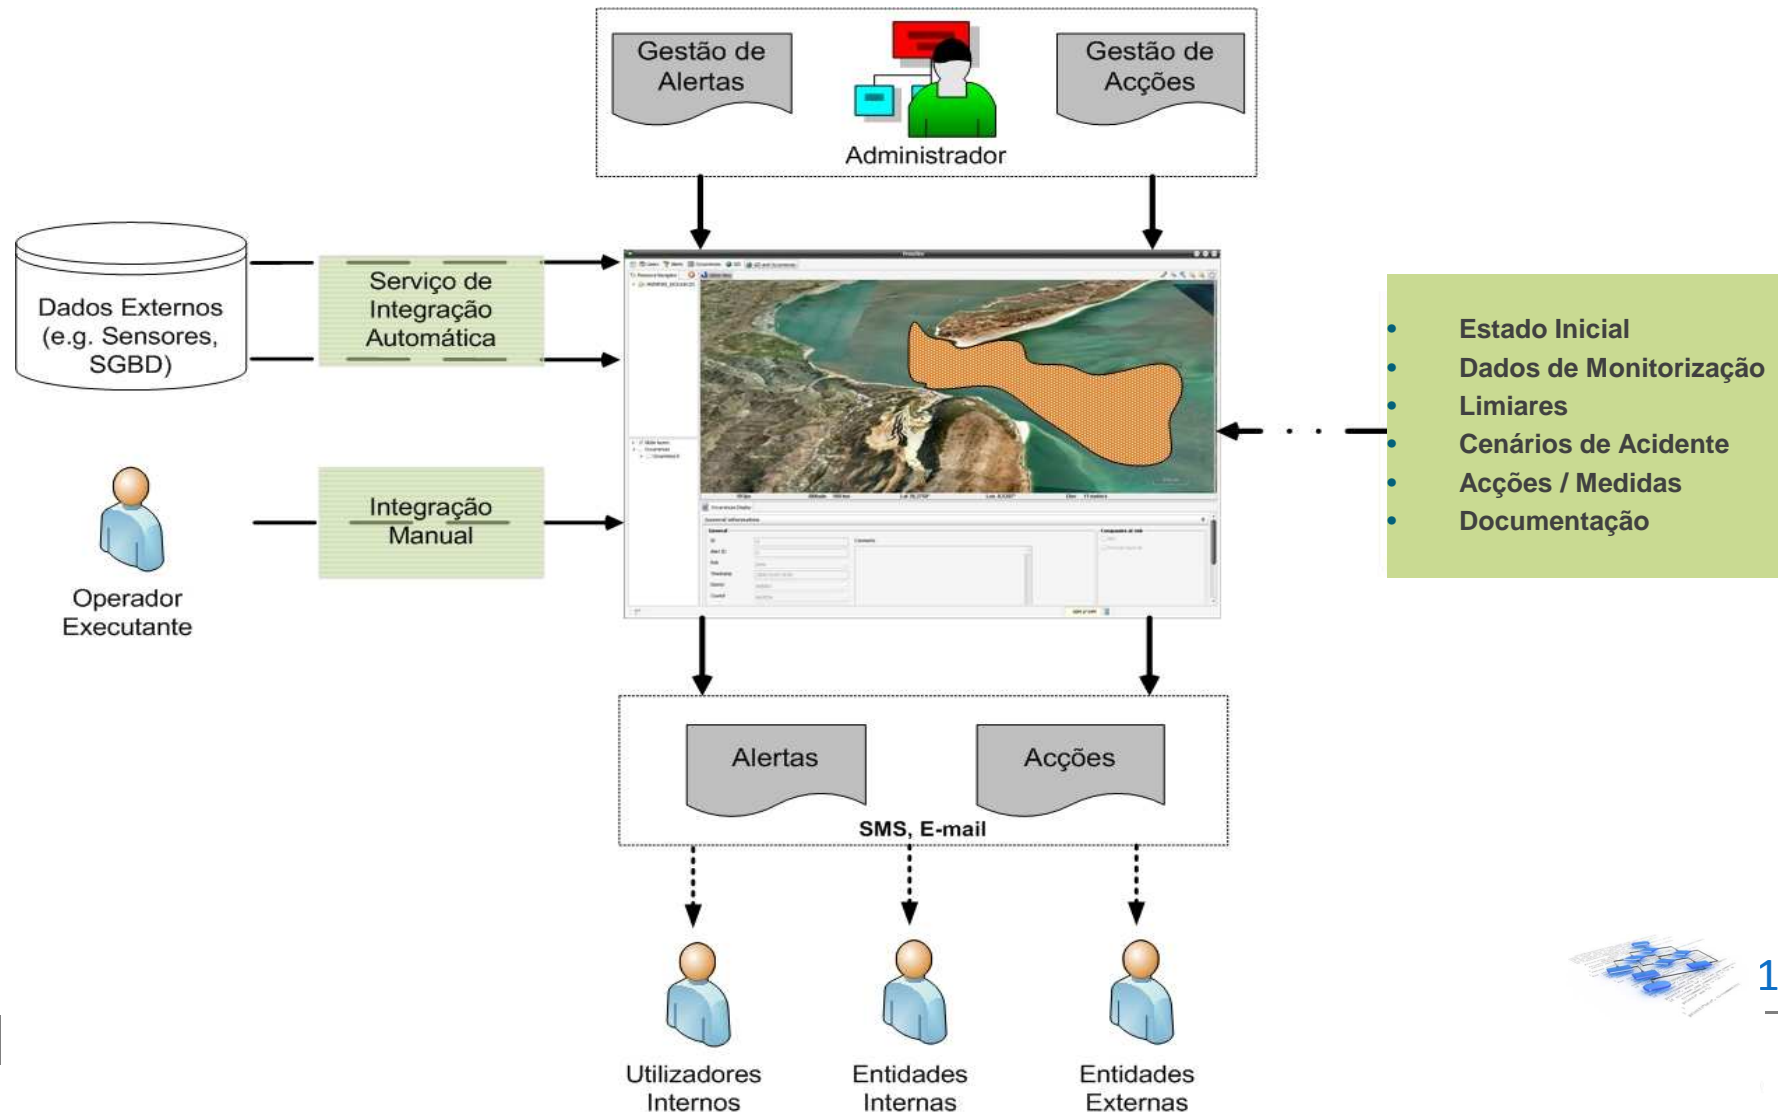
Gestão de Alertas

Administrador

Gestão de Acções

Dados Externos (e.g. Sensores, SGBD)

Serviço de Integração Automática

Operador Executante

Integração Manual

- Estado Inicial
- Dados de Monitorização
- Limiares
- Cenários de Acidente
- Acções / Medidas
- Documentação

Alertas

Acções

SMS, E-mail

Utilizadores Internos

Entidades Internas

Entidades Externas

1